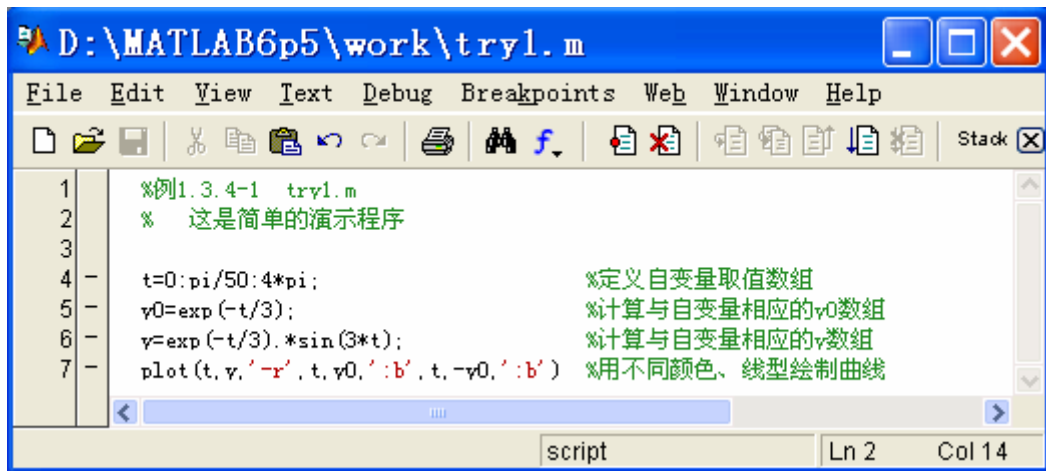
D:\MATLAB6p5\work\try1.m

File Edit View Text Debug Breakpoints Web Window Help

Stack

1 %例1.3.4-1 try1.m
2 % 这是简单的演示程序
3
4 - t=0:pi/50:4*pi; %定义自变量取值数组
5 - y0=exp(-t/3); %计算与自变量相应的y0数组
6 - y=exp(-t/3).*sin(3*t); %计算与自变量相应的y数组
7 - plot(t,y,'-r',t,y0,':b',t,-y0,':b') %用不同颜色、线型绘制曲线

script Ln 2 Col 14